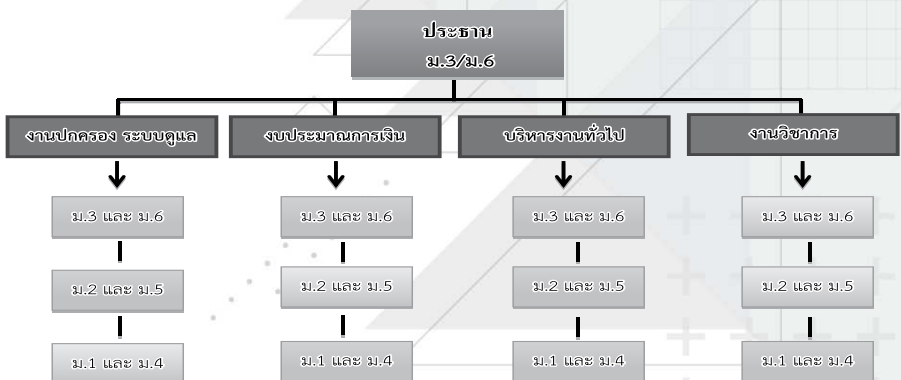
ประธาน
ม.3/ม.6

งานปกครอง ระบบดูแล

ม.3 และ ม.6

ม.2 และ ม.5

ม.1 และ ม.4

งบประมาณการเงิน

ม.3 และ ม.6

ม.2 และ ม.5

ม.1 และ ม.4

บริหารงานทั่วไป

ม.3 และ ม.6

ม.2 และ ม.5

ม.1 และ ม.4

งานวิชาการ

ม.3 และ ม.6

ม.2 และ ม.5

ม.1 และ ม.4